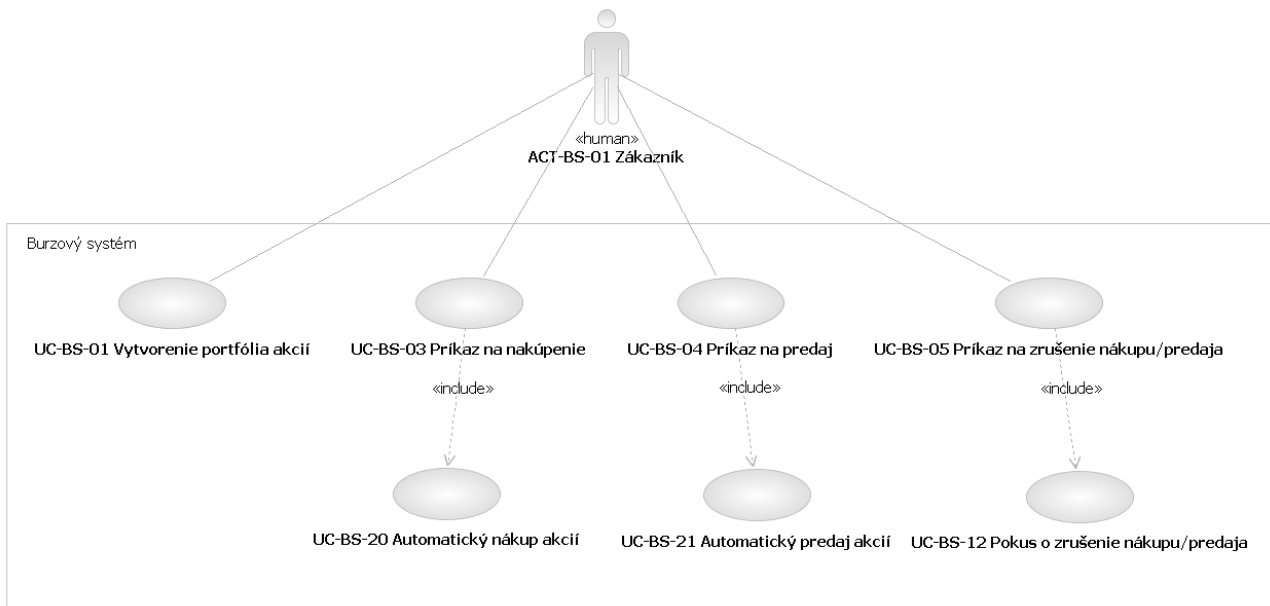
«human»
ACT-BS-01 Zákazník

Burzový systém

UC-BS-01 Vytvorenie portfólia akcií

UC-BS-03 Príkaz na nakúpenie

UC-BS-04 Príkaz na predaj

UC-BS-05 Príkaz na zrušenie nákupu/predaja

«include»

«include»

«include»

UC-BS-20 Automatický nákup akcií

UC-BS-21 Automatický predaj akcií

UC-BS-12 Pokus o zrušenie nákupu/predaja